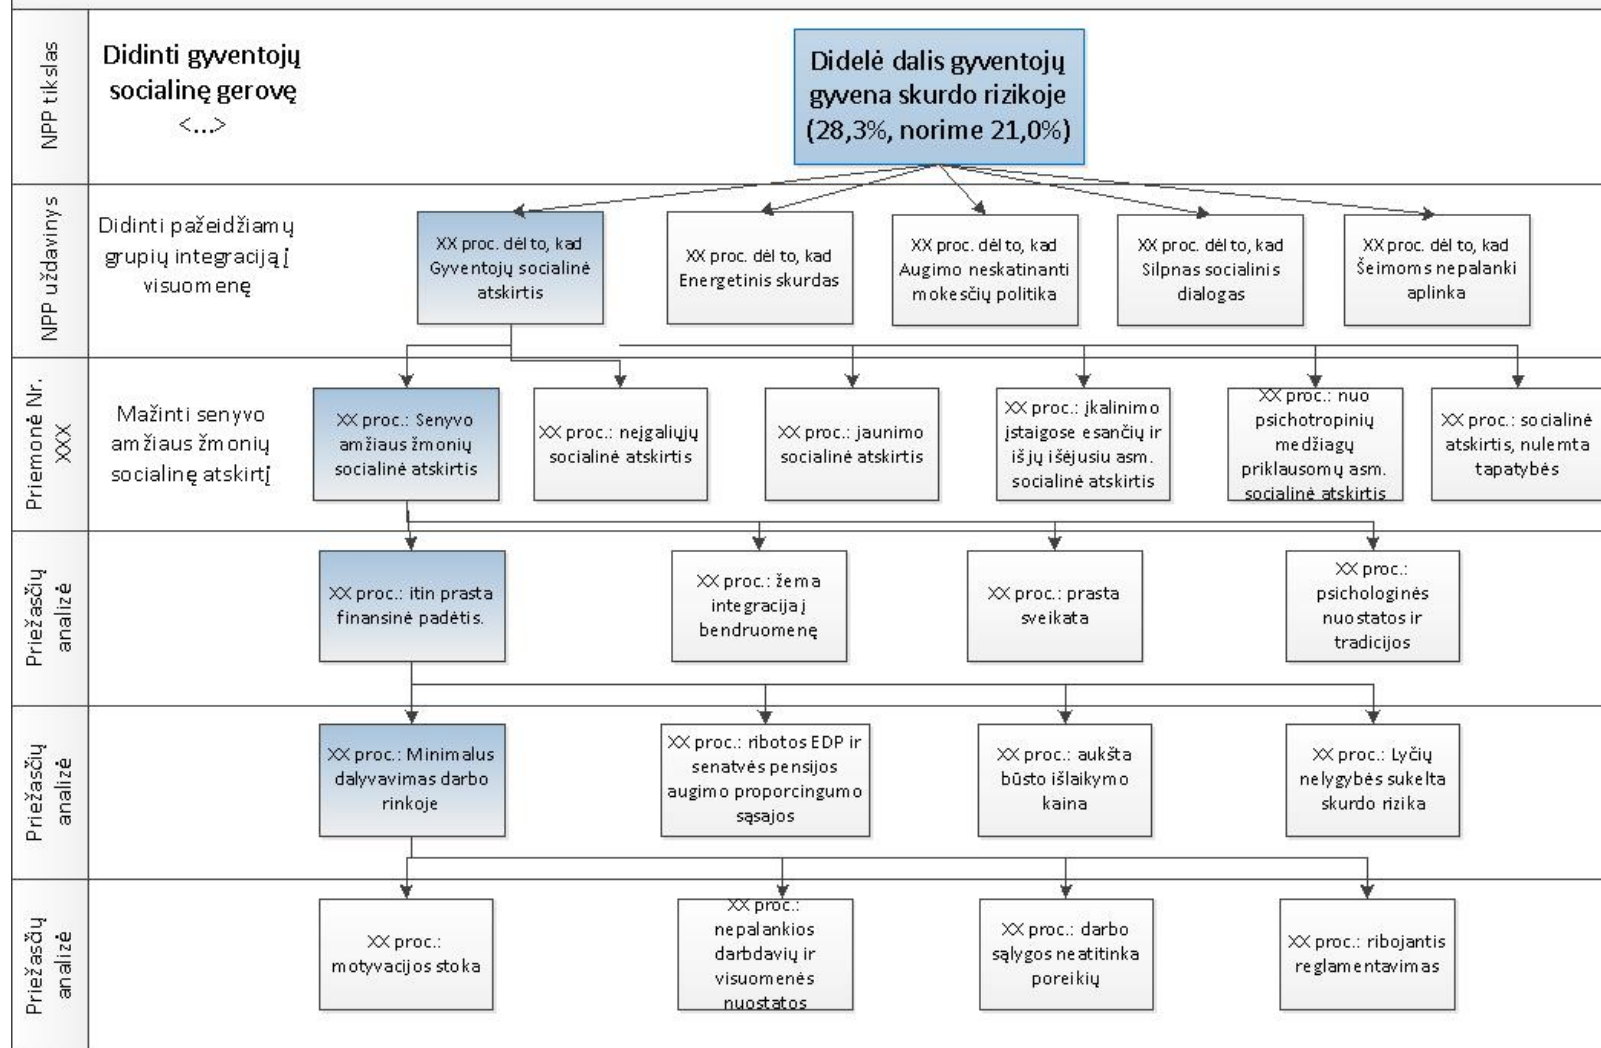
NPP tikslas

Didinti gyventojų socialinę gerovę <...>

Didelė dalis gyventojų gyvena skurdo rizikoje (28,3%, norime 21,0%)

NPP uždavinys

Didinti pažeidžiamų grupių integraciją į visuomenę

XX proc. dėl to, kad Gyventojų socialinė atskirtis

XX proc. dėl to, kad Energetinis skurdas

XX proc. dėl to, kad Augimo neskatinanti mokesčių politika

XX proc. dėl to, kad Silpnas socialinis dialogas

XX proc. dėl to, kad Šeimoms nepalanki aplinka

Priemonė Nr. XXX

Mažinti senyvo amžiaus žmonių socialinę atskirtį

XX proc.: Senyvo amžiaus žmonių socialinė atskirtis

XX proc.: neįgaliųjų socialinė atskirtis

XX proc.: jaunimo socialinė atskirtis

XX proc.: įkalinimo įstaigose esančių ir išjų išėjusių asm. socialinė atskirtis

XX proc.: nuo psichotropinių medžiagų priklausomų asm. socialinė atskirtis

XX proc.: socialinė atskirtis, nulemta tapatybės

Priežasčių analizė

XX proc.: itin prasta finansinė padėtis.

XX proc.: žema integracija į bendruomenę

XX proc.: prasta sveikata

XX proc.: psichologinės nuostatos ir tradicijos

Priežasčių analizė

XX proc.: Minimalus dalyvavimas darbo rinkoje

XX proc.: ribotos EDP ir senatvės pensijos augimo proporcingumo sąsajos

XX proc.: aukšta būsto išlaikymo kaina

XX proc.: Lyčių nelygybės sukelta skurdo rizika

Priežasčių analizė

XX proc.: motyvacijos stoka

XX proc.: nepalankios darbdavių ir visuomenės nuostatos

XX proc.: darbo sąlygos neatitinka poreikių

XX proc.: ribojantis reglamentavimas